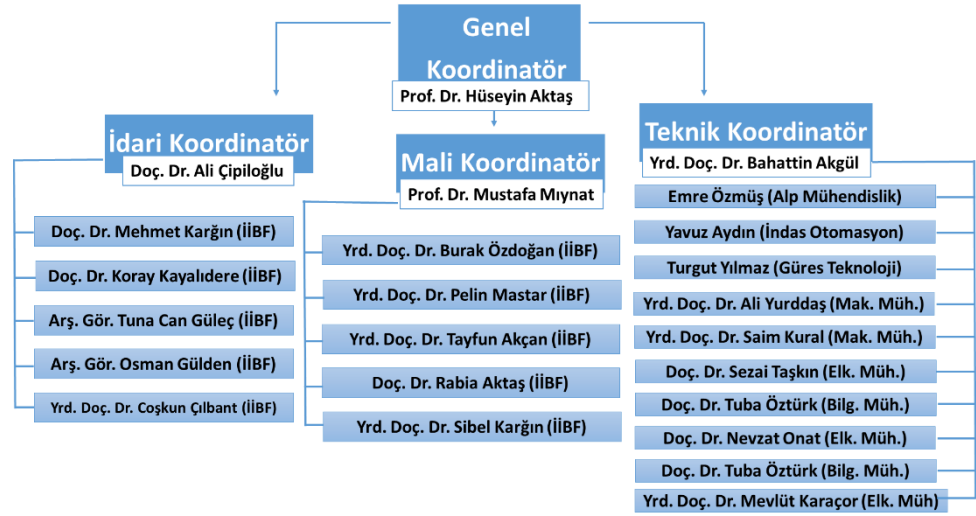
Genel Koordinatör
Prof. Dr. Hüseyin Aktaş

İdari Koordinatör
Doç. Dr. Ali Çipiloğlu

Doç. Dr. Mehmet Kargın (İİBF)
Doç. Dr. Koray Kayalıdere (İİBF)
Arş. Gör. Tuna Can Güleç (İİBF)
Arş. Gör. Osman Gülden (İİBF)
Yrd. Doç. Dr. Coşkun Çılbant (İİBF)

Mali Koordinatör
Prof. Dr. Mustafa Mıynat

Yrd. Doç. Dr. Burak Özdoğan (İİBF)
Yrd. Doç. Dr. Pelin Mastar (İİBF)
Yrd. Doç. Dr. Tayfun Akçan (İİBF)
Doç. Dr. Rabia Aktaş (İİBF)
Yrd. Doç. Dr. Sibel Kargın (İİBF)

Teknik Koordinatör
Yrd. Doç. Dr. Bahattin Akgül

Emre Özmüş (Alp Mühendislik)
Yavuz Aydın (İndas Otomasyon)
Turgut Yılmaz (Güres Teknoloji)
Yrd. Doç. Dr. Ali Yurddaş (Mak. Müh.)
Yrd. Doç. Dr. Saim Kural (Mak. Müh.)
Doç. Dr. Sezai Taşkın (Elk. Müh.)
Doç. Dr. Tuba Öztürk (Bilg. Müh.)
Doç. Dr. Nevzat Onat (Elk. Müh.)
Doç. Dr. Tuba Öztürk (Bilg. Müh.)
Yrd. Doç. Dr. Mevlüt Karaçor (Elk. Müh)